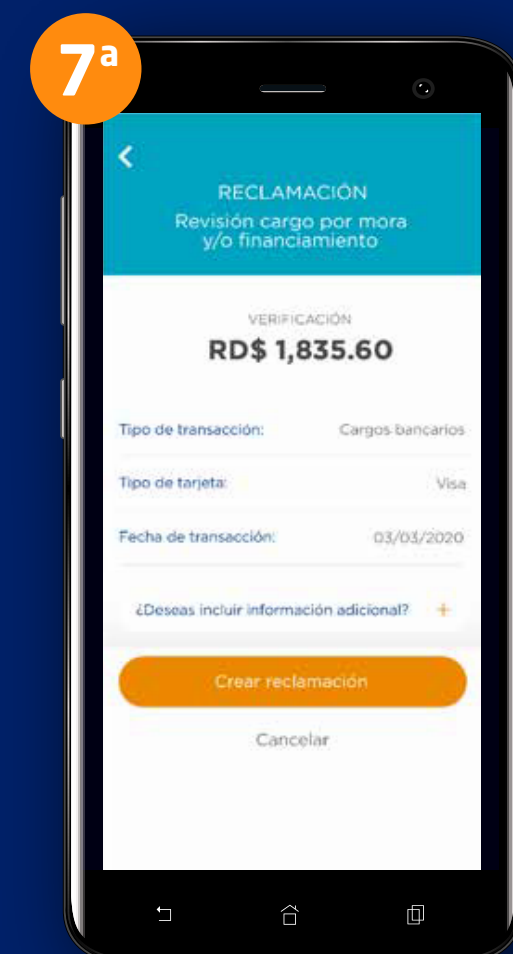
7ª

RECLAMACIÓN
Revisión cargo por mora y/o financiamiento

VERIFICACIÓN
RD$ 1,835.60

Tipo de transacción: Cargos bancarios

Tipo de tarjeta: Visa

Fecha de transacción: 03/03/2020

¿Deseas incluir información adicional? +

Crear reclamación

Cancelar